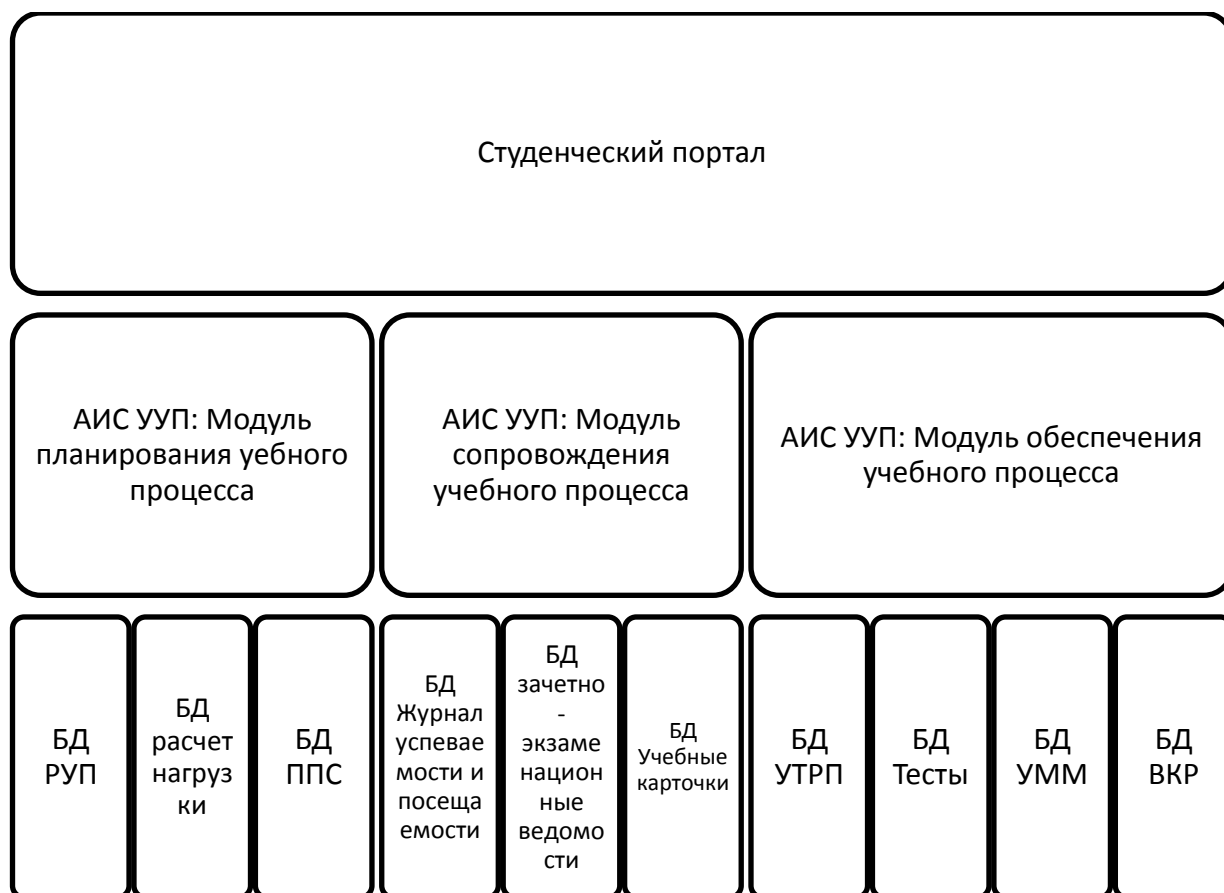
Студенческий портал

АИС УУП: Модуль планирования уебного процесса

АИС УУП: Модуль сопровождения учебного процесса

АИС УУП: Модуль обеспечения учебного процесса

БД РУП

БД расчет нагрузки

БД ППС

БД Журнал успеваемости и посещаемости

БД зачетно-экзаменационные ведомости

БД Учебные карточки

БД УТРП

БД Тесты

БД УММ

БД ВКР